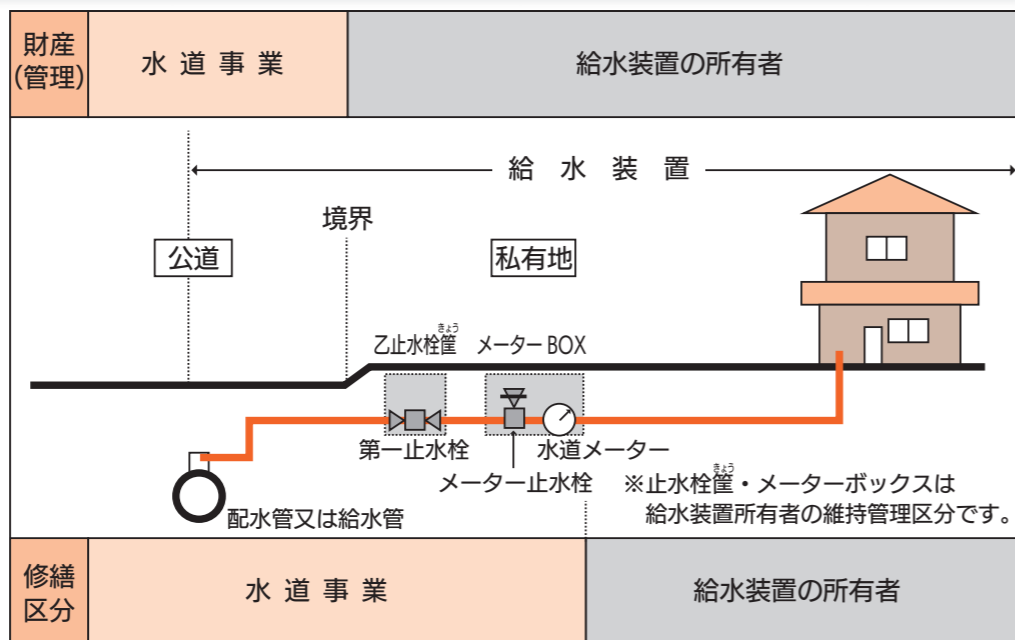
| 財産(管理) | 水道事業 | 給水装置の所有者 |
|---|---|---|

給水装置

境界

公道

私有地

きょう
乙止水栓筐　メーター BOX

第一止水栓

水道メーター

メーター止水栓

きょう
※止水栓筐・メーターボックスは給水装置所有者の維持管理区分です。

配水管又は給水管

| 修繕区分 | 水道事業 | 給水装置の所有者 |
|---|---|---|